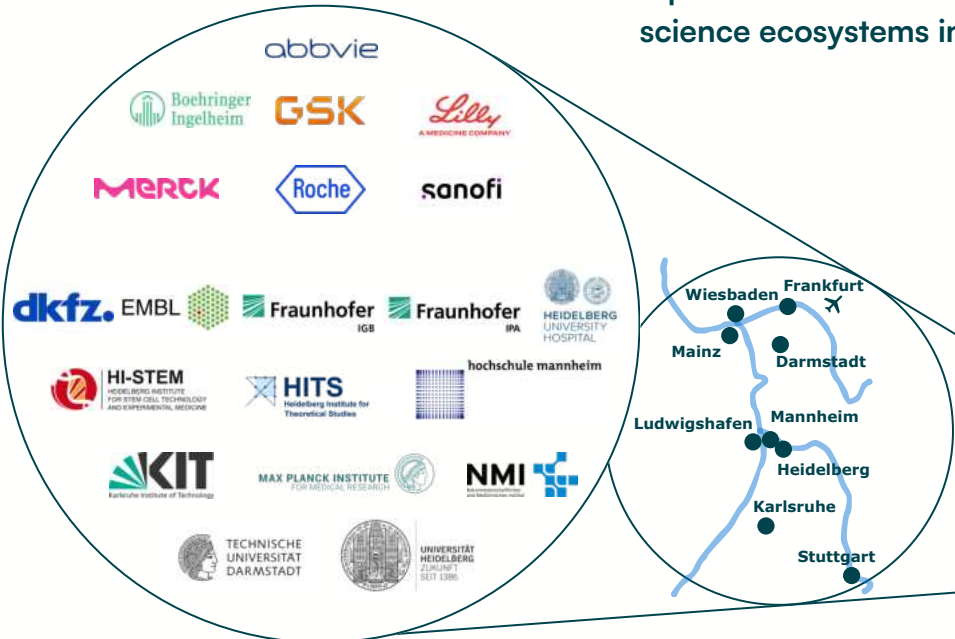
science ecosystems i

abbvie

Boehringer Ingelheim

GSK

Lilly A MEDICINE COMPANY

MERCK

Roche

sanofi

dkfz.

EMBL

Fraunhofer IGB

Fraunhofer IPA

HEIDELBERG UNIVERSITY HOSPITAL

HI-STEM HEIDELBERG INSTITUTE FOR STEM CELL TECHNOLOGY AND EXPERIMENTAL MEDICINE

HITS Heidelberg Institute for Theoretical Studies

hochschule mannheim

KIT Karlsruhe Institute of Technology

MAX PLANCK INSTITUTE FOR MEDICAL RESEARCH

NMI

TECHNISCHE UNIVERSITÄT DARMSTADT

UNIVERSITÄT HEIDELBERG ZUKUNFT SEIT 1386

Wiesbaden

Frankfurt

Mainz

Darmstadt

Ludwigshafen

Mannheim

Heidelberg

Karlsruhe

Stuttgart